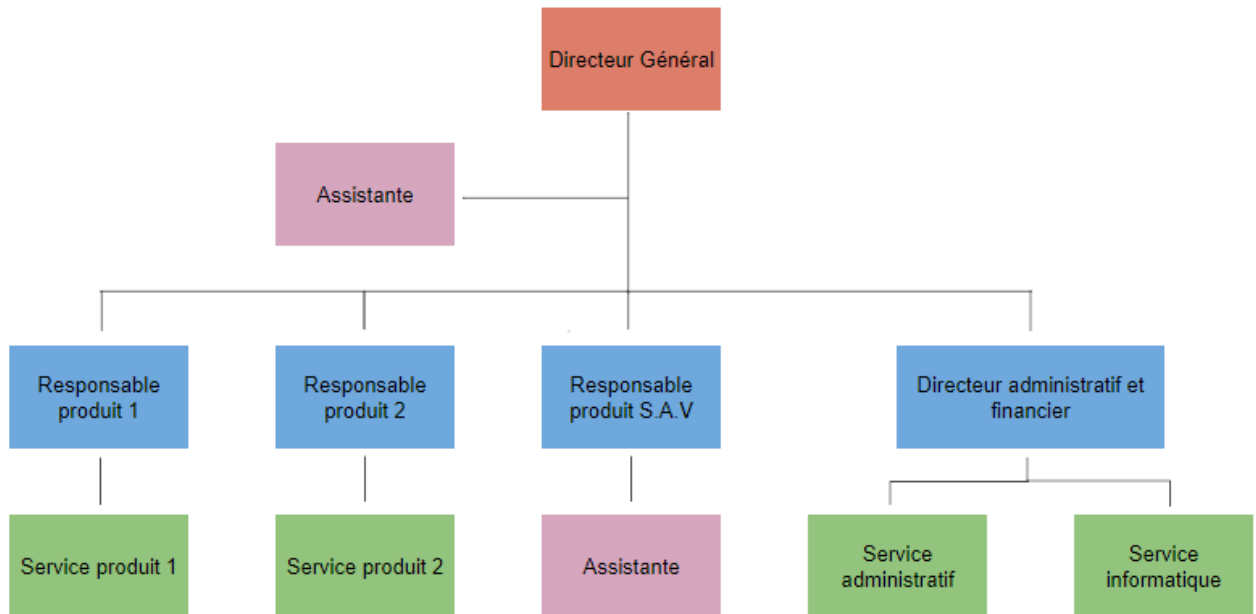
Directeur Général

Assistante

Responsable produit 1

Responsable produit 2

Responsable produit S.A.V

Directeur administratif et financier

Service produit 1

Service produit 2

Assistante

Service administratif

Service informatique